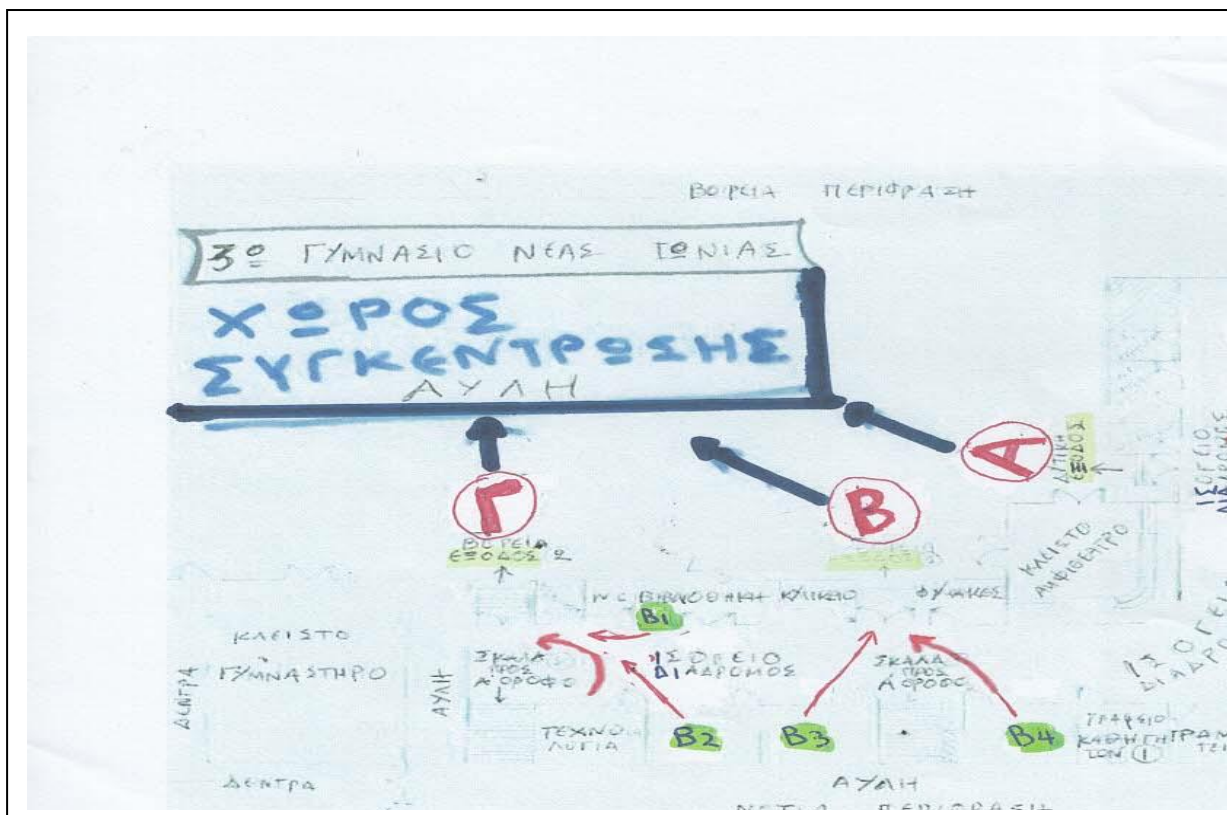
ΒΟΡΕΙΑ ΠΕΡΙΦΡΑΞΗ

3ο ΓΥΜΝΑΣΙΟ ΝΕΑΣ ΙΩΝΙΑΣ

ΧΩΡΟΣ ΣΥΓΚΕΝΤΡΩΣΗΣ

ΑΥΛΗ

Α

ΔΥΤΙΚΗ ΕΞΟΔΟΣ

ΙΣΟΓΕΙΟ ΔΙΑΔΡΟΜΟΣ

Β

Γ

ΒΟΡΕΙΑ ΕΞΟΔΟΣ 2

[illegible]

ΚΛΕΙΣΤΟ ΑΜΦΙΘΕΑΤΡΟ

ΒΙΒΛΙΟΘΗΚΗ ΚΥΛΙΚΕΙΟ ΦΥΛΑΚΕΣ

Β1

ΚΛΕΙΣΤΟ ΓΥΜΝΑΣΤΗΡΙΟ

ΣΚΑΛΑ ΠΡΟΣ Α ΟΡΟΦΟ

ΙΣΟΓΕΙΟ ΔΙΑΔΡΟΜΟΣ

ΣΚΑΛΑ ΠΡΟΣ Α ΟΡΟΦΟ

ΙΣΟΓΕΙΟ ΔΙΑΔΡΟΜΟΣ

ΔΕΝΤΡΑ

ΑΥΛΗ

ΤΕΧΝΟΛΟΓΙΑ

Β2

Β3

Β4

ΓΡΑΦΕΙΟ ΚΑΘΗΓΗΤΩΝ 1

ΓΡΑΜ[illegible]

ΔΕΝΤΡΑ

ΑΥΛΗ

ΝΟΤΙΑ ΠΕΡΙΦΡΑΞΗ